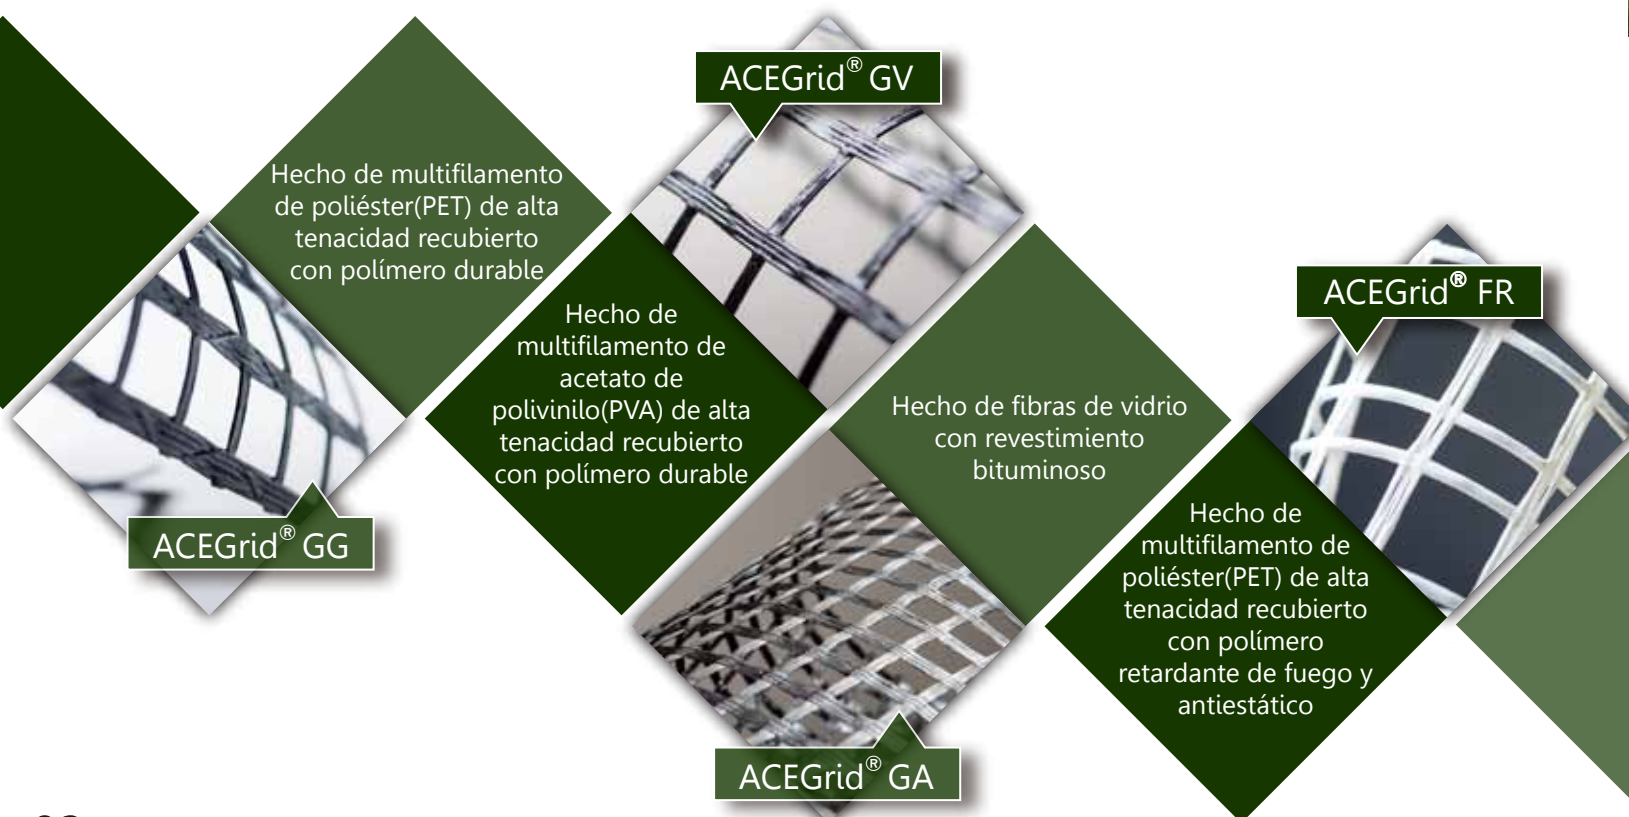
ACEGrid® GV

Hecho de multifilamento de poliéster(PET) de alta tenacidad recubierto con polímero durable

ACEGrid® FR

Hecho de multifilamento de acetato de polivinilo(PVA) de alta tenacidad recubierto con polímero durable

Hecho de fibras de vidrio con revestimiento bituminoso

ACEGrid® GG

Hecho de multifilamento de poliéster(PET) de alta tenacidad recubierto con polímero retardante de fuego y antiestático

ACEGrid® GA